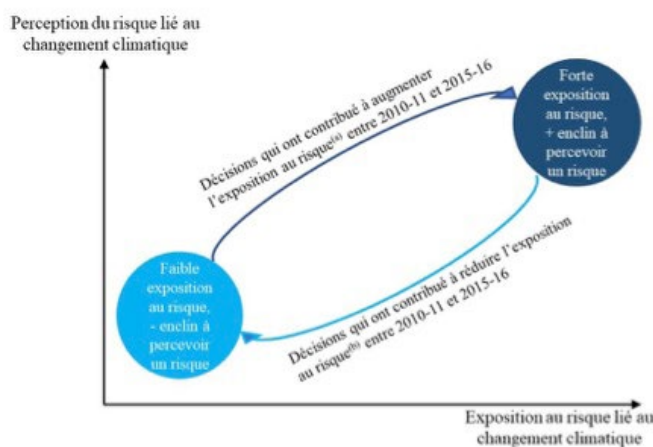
Perception du risque lié au changement climatique

Forte exposition au risque, + enclin à percevoir un risque

Décisions qui ont contribué à augmenter l'exposition au risque$^{(a)}$ entre 2010-11 et 2015-16

Faible exposition au risque, - enclin à percevoir un risque

Décisions qui ont contribué à réduire l'exposition au risque$^{(b)}$ entre 2010-11 et 2015-16

Exposition au risque lié au changement climatique